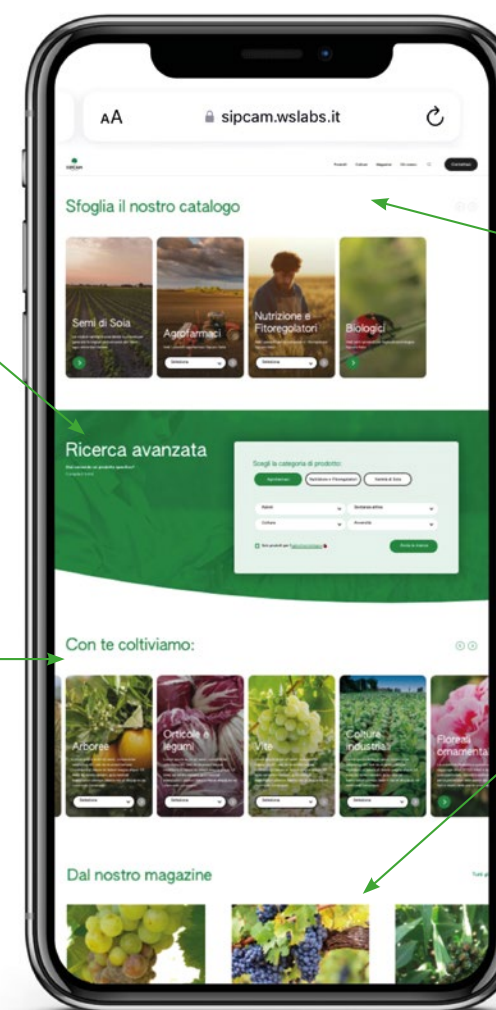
AA sipcam.wslabs.it

Prodotti Colture Magazine Chi siamo Contattaci

Sfoglia il nostro catalogo

Semi di Soia

Agrofarmaci
Seleziona

Nutrizione e Fitoregolatori
Seleziona

Biologici

Ricerca avanzata

Scegli la categoria di prodotto:

Agrofarmaci
Nutrizione e Fitoregolatori
Varietà di Soia

Avversità
Sostanza attiva
Coltura
Avversità

Cerca in catalogo

Con te coltiviamo:

Arboree
Seleziona

Orticole e legumi
Seleziona

Vite
Seleziona

Colture industriali
Seleziona

Floreali e ornamentali

Dal nostro magazine

Tutti gli